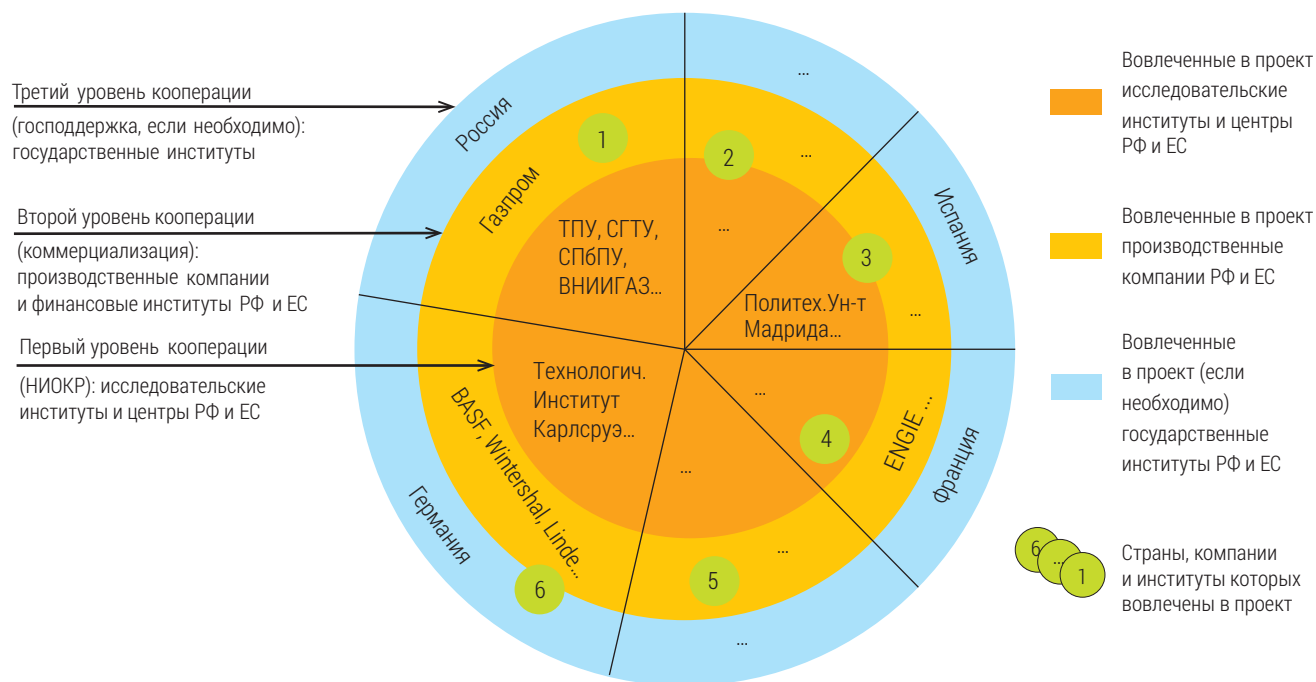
Третий уровень кооперации (господдержка, если необходимо): государственные институты

Второй уровень кооперации (коммерциализация): производственные компании и финансовые институты РФ и ЕС

Первый уровень кооперации (НИОКР): исследовательские институты и центры РФ и ЕС

Россия

Газпром

1

ТПУ, СГТУ, СПбПУ, ВНИИГАЗ...

...

2

...

...

Испания

3

Политех.Ун-т Мадрида...

...

Технологич. Институт Карлсруэ...

...

4

ENGIE ...

Франция

...

BASF, Wintershal, Linde...

Германия

6

5

...

...

Вовлеченные в проект исследовательские институты и центры РФ и ЕС

Вовлеченные в проект производственные компании РФ и ЕС

Вовлеченные в проект (если необходимо) государственные институты РФ и ЕС

6 ... 1 Страны, компании и институты которых вовлечены в проект